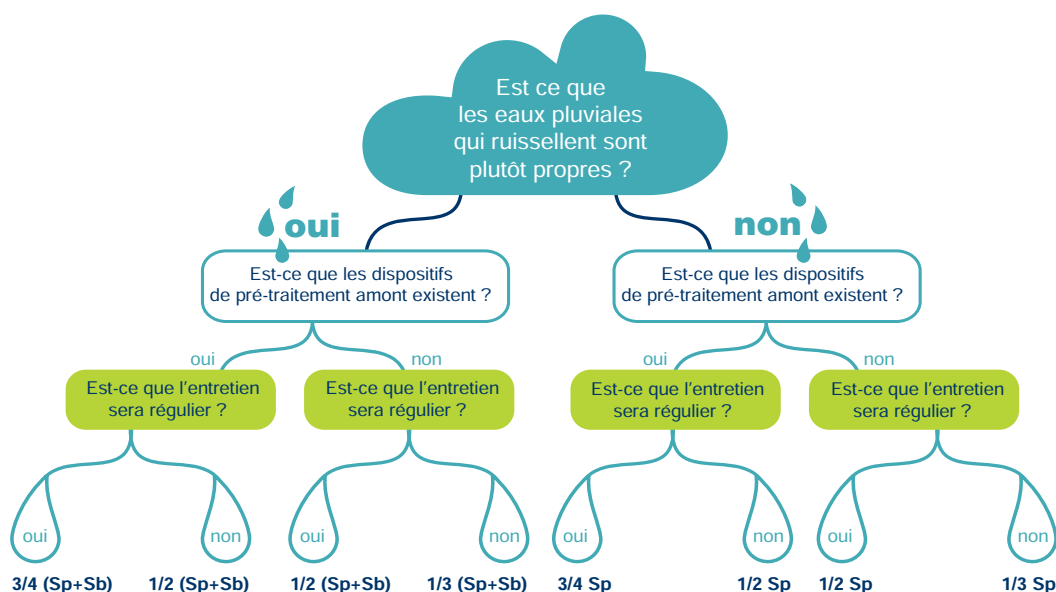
Est ce que les eaux pluviales qui ruissellent sont plutôt propres ?

oui

non

Est-ce que les dispositifs de pré-traitement amont existent ?

Est-ce que les dispositifs de pré-traitement amont existent ?

oui

non

oui

non

Est-ce que l'entretien sera régulier ?

Est-ce que l'entretien sera régulier ?

Est-ce que l'entretien sera régulier ?

Est-ce que l'entretien sera régulier ?

oui

non

oui

non

oui

non

oui

non

3/4 (Sp+Sb)

1/2 (Sp+Sb)

1/2 (Sp+Sb)

1/3 (Sp+Sb)

3/4 Sp

1/2 Sp

1/2 Sp

1/3 Sp